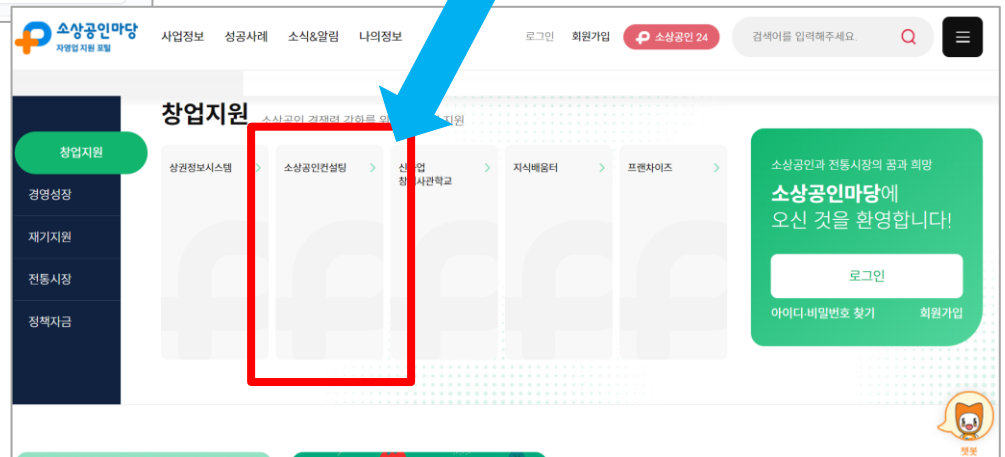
소상공인마당
자영업 지원 포털

사업정보 성공사례 소식&알림 나의정보

로그인 회원가입 소상공인 24

검색어를 입력해주세요.

창업지원 소상공인 경쟁력 강화를 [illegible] 지원

창업지원
경영성장
재기지원
전통시장
정책자금

상권정보시스템 >
소상공인컨설팅 >
신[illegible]업 창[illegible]사관학교 >
지식배움터 >
프랜차이즈 >

소상공인과 전통시장의 꿈과 희망
소상공인마당에 오신 것을 환영합니다!

로그인

아이디·비밀번호 찾기 회원가입

챗봇